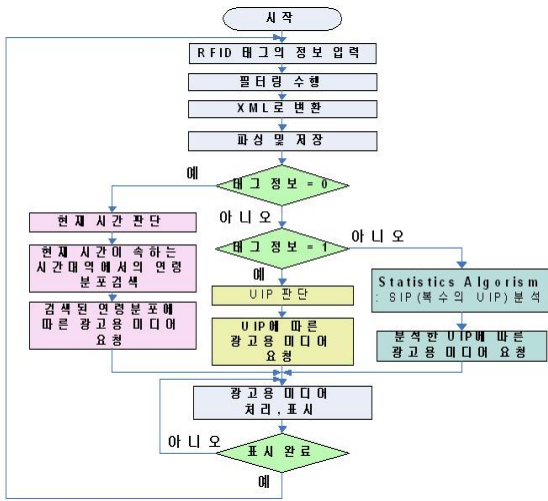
시작

RFID 태그의 정보 입력

필터링 수행

XML로 변환

파싱 및 저장

예

태그 정보 = 0

현재 시간 판단

아니오

현재 시간이 속하는 시간대역에서의 연령 분포검색

태그 정보 = 1

아니오

예

Statistics Algorism : SIP(복수의 UIP) 분석

UIP 판단

검색된 연령분포에 따른 광고용 미디어 요청

UIP에 따른 광고용 미디어 요청

분석한 UIP에 따른 광고용 미디어 요청

광고용 미디어 처리, 표시

아니오

표시 완료

예